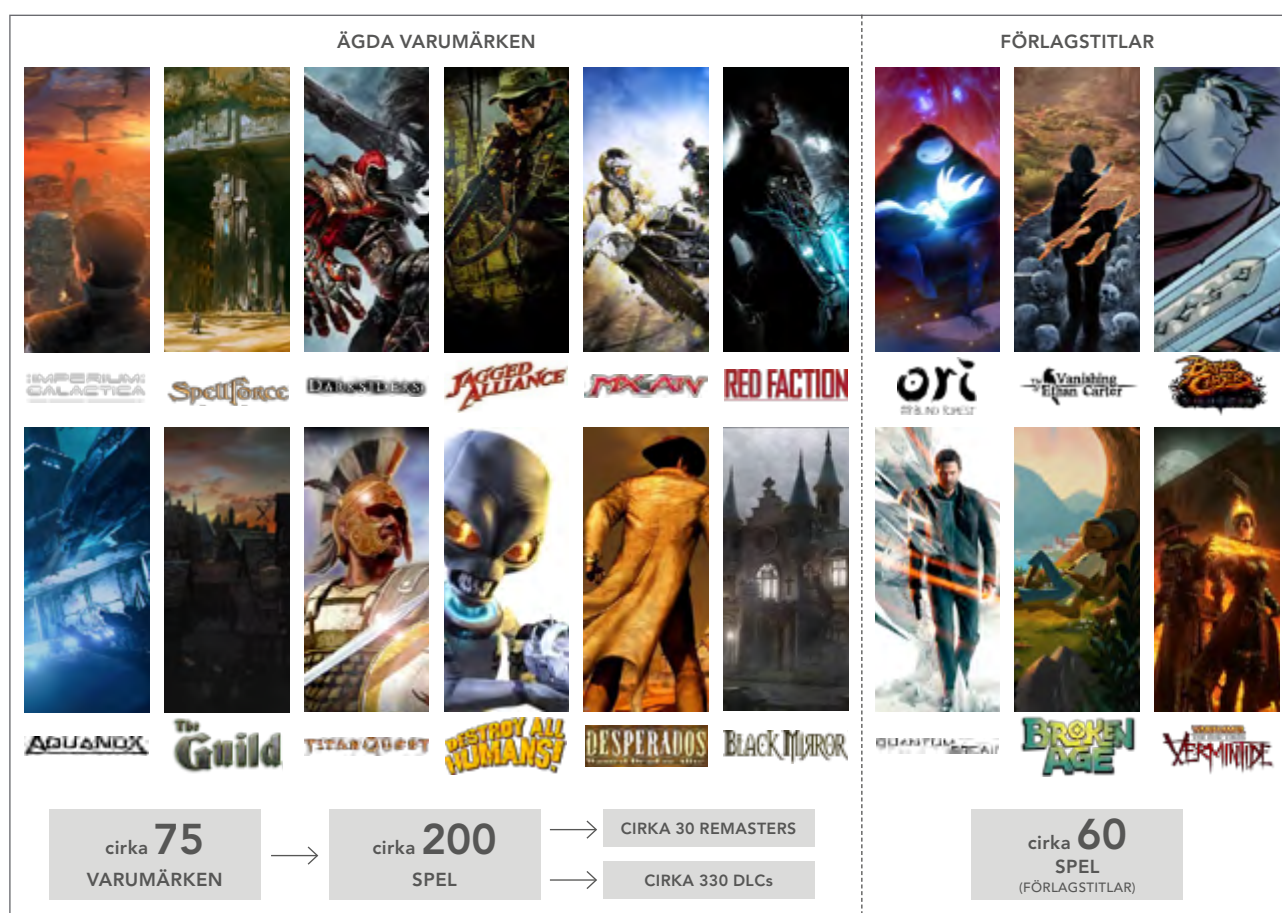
ÄGDA VARUMÄRKEN

FÖRLAGSTITLAR

IMPERIUM GALACTICA

SpellForce

DARKSIDERS

JAGGED ALLIANCE

MX vs ATV

RED FACTION

ori

The Vanishing of Ethan Carter

Battle Chasers

AQUANOX

The Guild

TITAN QUEST

DESTROY ALL HUMANS!

DESPERADOS

BLACK MIRROR

QUANTUM BREAK

BROKEN AGE

VERMINTIDE

cirka 75 VARUMÄRKEN

cirka 200 SPEL

CIRKA 30 REMASTERS

CIRKA 330 DLCs

cirka 60 SPEL (FÖRLAGSTITLAR)